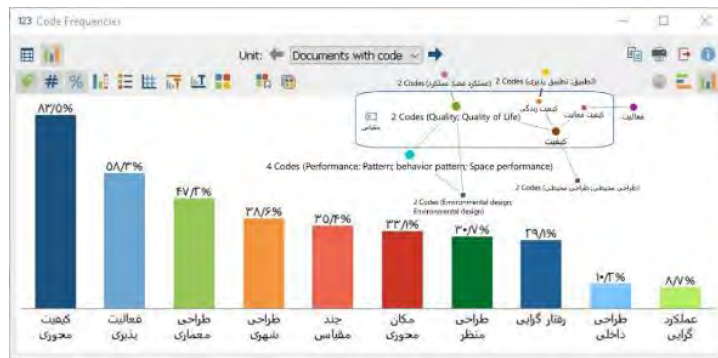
Code Frequencies

Unit: Documents with code

2 Codes (Quality; Quality of Life)
4 Codes (Performance; Pattern; behavior pattern; Space performance)
2 Codes (Environmental design; Environmental design)
2 Codes (تطبیق، تطبیق با نیاز)
2 Codes (عملکرد، عملکرد فضا)
2 Codes (طراحی محیطی، طراحی محیطی)
کیفیت زندگی
کیفیت فعالیت
فعالیت
کیفیت
مقیاس

۸۳/۵%
۵۸/۳%
۴۷/۳%
۳۸/۶%
۳۵/۴%
۳۳/۱%
۳۰/۷%
۲۹/۱%
۱۰/۳%
۸/۷%

کیفیت محوری
فعالیت پذیری
طراحی معماری
طراحی شهری
چند مقیاس
مکان محوری
طراحی منظر
رفتار گرایی
طراحی داخلی
عملکرد گرایی